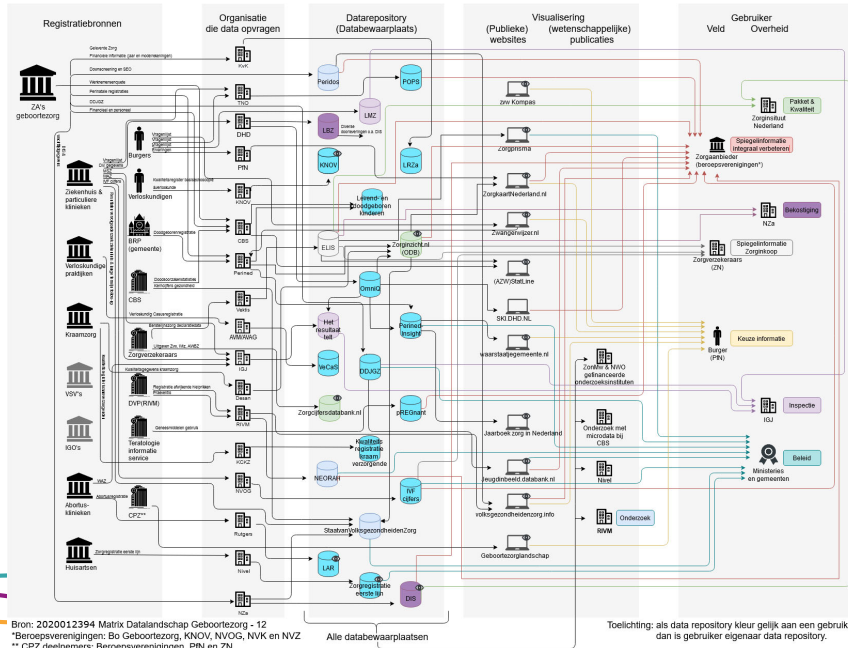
Registratiebronnen

Organisatie die data opvragen

Datarepository (Databewaarplaats)

Visualisering
(Publieke) websites (wetenschappelijke) publicaties

Gebruiker
Veld Overheid

ZA's geboortezorg

Gelevered Zorg
Financiele informatie (zorg en modernisering)
Doorverwijzing en GEO
Werkvoorraadkwaliteit
Perinatale registraties
DDJGZ
Financieel en personeel

Burgers

Verloskundigen

Ziekenhuis & particuliere klinieken

Verloskundige praktijken

BRP (gemeente)

CBS

Kraamzorg

Zorgverzekeraars

VSV's

DVP(RIVM)

IGO's

Teratologie informatie service

Abortus-klinieken

CPZ**

Huisartsen

KvK
TNO
DHD
PfN
KNOV
CBS
Perined
Vektis
AMWAWAG
IGJ
Desan
RIVM
KCKZ
NVOG
Rutgers
Nivel
NZa

Peridos
POPS
LMZ
LBZ
KNOV
LRZa
Levend- en Doodgeboren kinderen
ELIS
Zorginzicht.nl (ODB)
OmniQ
Het resultaat telt
Perined Insight
VeCaS
DDJGZ
Zorgcijfersdatabank.nl
pREGnant
Kwaliteitsregistratie kraamverzorgende
NEORAH
IVF cijfers
StaatvanVolksgezondheidenZorg
LAR
Zorgregistratie eerste lijn
DIS

zwv Kompas
Zorgprisma
ZorgkaartNederland.nl
Zwangerwijzer.nl
(AZW)StatLine
SKI.DHD.NL
waarstaatjegemeente.nl
Jaarboek zorg in Nederland
Jeugdinbeeld.databank.nl
volksgezondheidenzorg.info
Geboortezorglandschap

ZonMw & NWO gefinanceerde onderzoeksinstituten
Onderzoek met microdata bij CBS
Nivel
RIVM
Onderzoek

Zorginstituut Nederland
Pakket & Kwaliteit
Spiegelinformatie integraal verbeteren
Zorgaanbieder (beroepsverenigingen*)
NZa
Bekostiging
Zorgverzekeraars (ZN)
Spiegelinformatie Zorginkoop
Burger (PIN)
Keuze informatie
IGJ
Inspectie
Beleid
Ministeries en gemeenten

Bron: 2020012394 Matrix Datalandschap Geboortezorg - 12
*Beroepsverenigingen: Bo Geboortezorg, KNOV, NVOG, NVK en NVZ
** CPZ deelnemers: Beroepsverenigingen, PfN en ZN

Alle databewaarplaatsen

Toelichting: als data repository kleur gelijk aan een gebruik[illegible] dan is gebruiker eigenaar data repository.